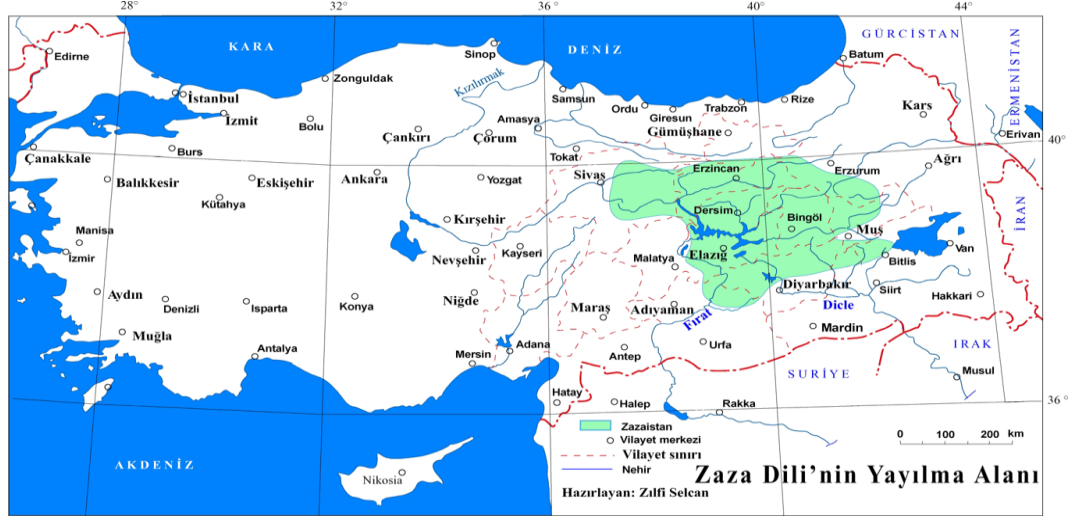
28°
32°
36°
40°
44°
KARA
DENİZ
GÜRCİSTAN
ERMENİSTAN
Edirne
Sinop
Batum
Zonguldak
Kızılırmak
İstanbul
Samsun
Ordu
Giresun
Trabzon
Rize
İzmit
Bolu
Amasya
Kars
Gümüşhane
Çankırı
Çorum
Erivan
Çanakkale
Burs
Tokat
40°
Erzincan
Erzurum
Ağrı
Balıkkesir
Eskişehir
Ankara
Yozgat
Sivas
Kütahya
Dersim
Bingöl
Kırşehir
Muş
Manisa
Kayseri
Van
İzmir
Nevşehir
Malatya
Elazığ
Bitlis
İRAN
Aydın
Denizli
Isparta
Konya
Niğde
Diyarbakır
Siirt
Hakkari
Maraş
Adıyaman
Fırat
Dicle
Muğla
Mardin
Antalya
Adana
IRAK
Mersin
Antep
Urfa
SURİYE
Musul
Hatay
Halep
Rakka
36°
Zazaistan
Vilayet merkezi
Vilayet sınırı
Nehir
0 100 200 km
AKDENİZ
Zaza Dili'nin Yayılma Alanı
Nikosia
Hazırlayan: Zılfi Selcan